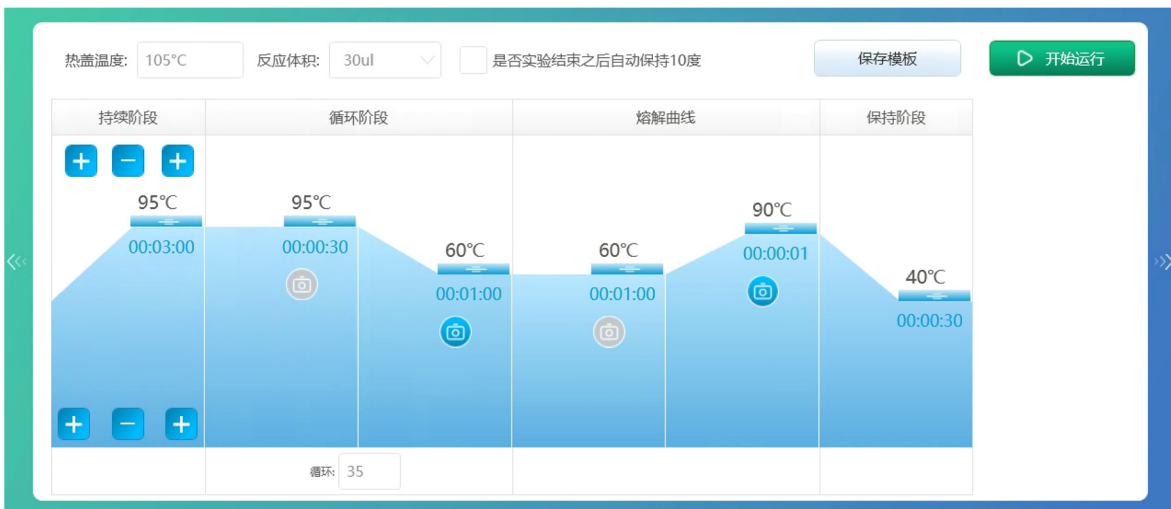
热盖温度: 105°C 反应体积: 30ul 是否实验结束之后自动保持10度 保存模板 开始运行

| 持续阶段 | 循环阶段 | 熔解曲线 | 保持阶段 |
|---|---|---|---|
| + − + | | | |
| 95℃ 00:03:00 | 95℃ 00:00:30 60℃ 00:01:00 | 60℃ 00:01:00 90℃ 00:00:01 | 40℃ 00:00:30 |
| + − + | | | |
| | 循环: 35 | | |